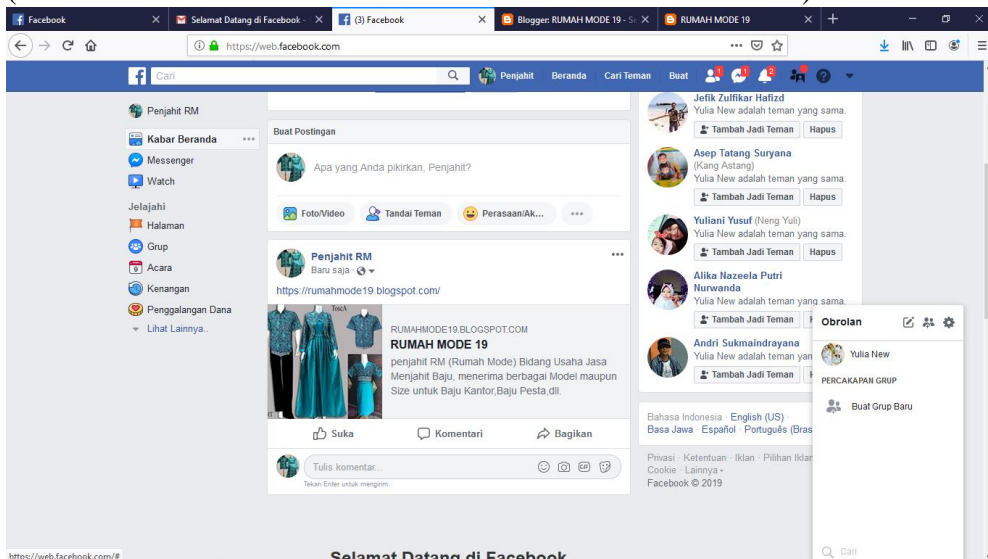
Facebook | Selamat Datang di Facebook - | (3) Facebook | Blogger: RUMAH MODE 19 - Su | RUMAH MODE 19

https://web.facebook.com

Cari

Penjahit Beranda Cari Teman Buat

Penjahit RM
Kabar Beranda
Messenger
Watch
Jelajahi
Halaman
Grup
Acara
Kenangan
Penggalangan Dana
Lihat Lainnya..

Buat Postingan

Apa yang Anda pikirkan, Penjahit?

Foto/Video Tandai Teman Perasaan/Ak...

Penjahit RM
Baru saja ·

https://rumahmode19.blogspot.com/

RUMAHMODE19.BLOGSPOT.COM
RUMAH MODE 19
penjahit RM (Rumah Mode) Bidang Usaha Jasa Menjahit Baju, menerima berbagai Model maupun Size untuk Baju Kantor,Baju Pesta,dll.

Suka Komentari Bagikan

Tulis komentar...
Tekan Enter untuk mengirim.

Jefik Zulfikar Hafizd
Yulia New adalah teman yang sama.
Tambah Jadi Teman Hapus

Asep Tatang Suryana
(Kang Astang)
Yulia New adalah teman yang sama.
Tambah Jadi Teman Hapus

Yuliani Yusuf (Neng Yuli)
Yulia New adalah teman yang sama.
Tambah Jadi Teman Hapus

Alika Nazeela Putri Nurwanda
Yulia New adalah teman yang sama.
Tambah Jadi Teman

Andri Sukmaindrayana
Yulia New adalah teman yan
Tambah Jadi Teman

Bahasa Indonesia · English (US) · Basa Jawa · Español · Português (Bras

Privasi · Ketentuan · Iklan · Pilihan Iklan · Cookie · Lainnya · Facebook © 2019

Obrolan
Yulia New
PERCAKAPAN GRUP
Buat Grup Baru
Cari

https://web.facebook.com/#

Selamat Datang di Facebook